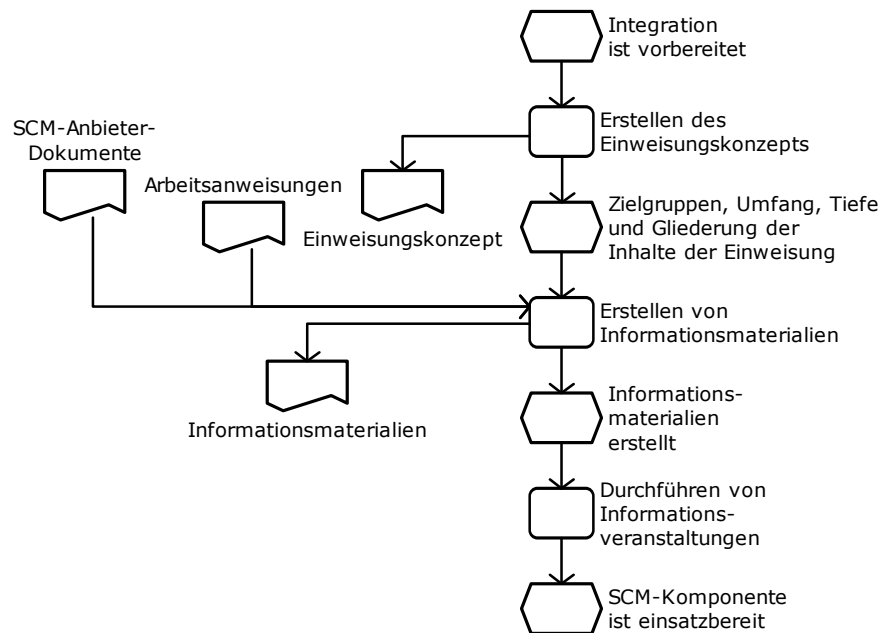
Integration ist vorbereitet

Erstellen des Einweisungskonzepts

SCM-Anbieter-Dokumente

Arbeitsanweisungen

Einweisungskonzept

Zielgruppen, Umfang, Tiefe und Gliederung der Inhalte der Einweisung

Erstellen von Informationsmaterialien

Informationsmaterialien

Informations-materialien erstellt

Durchführen von Informations-veranstaltungen

SCM-Komponente ist einsatzbereit